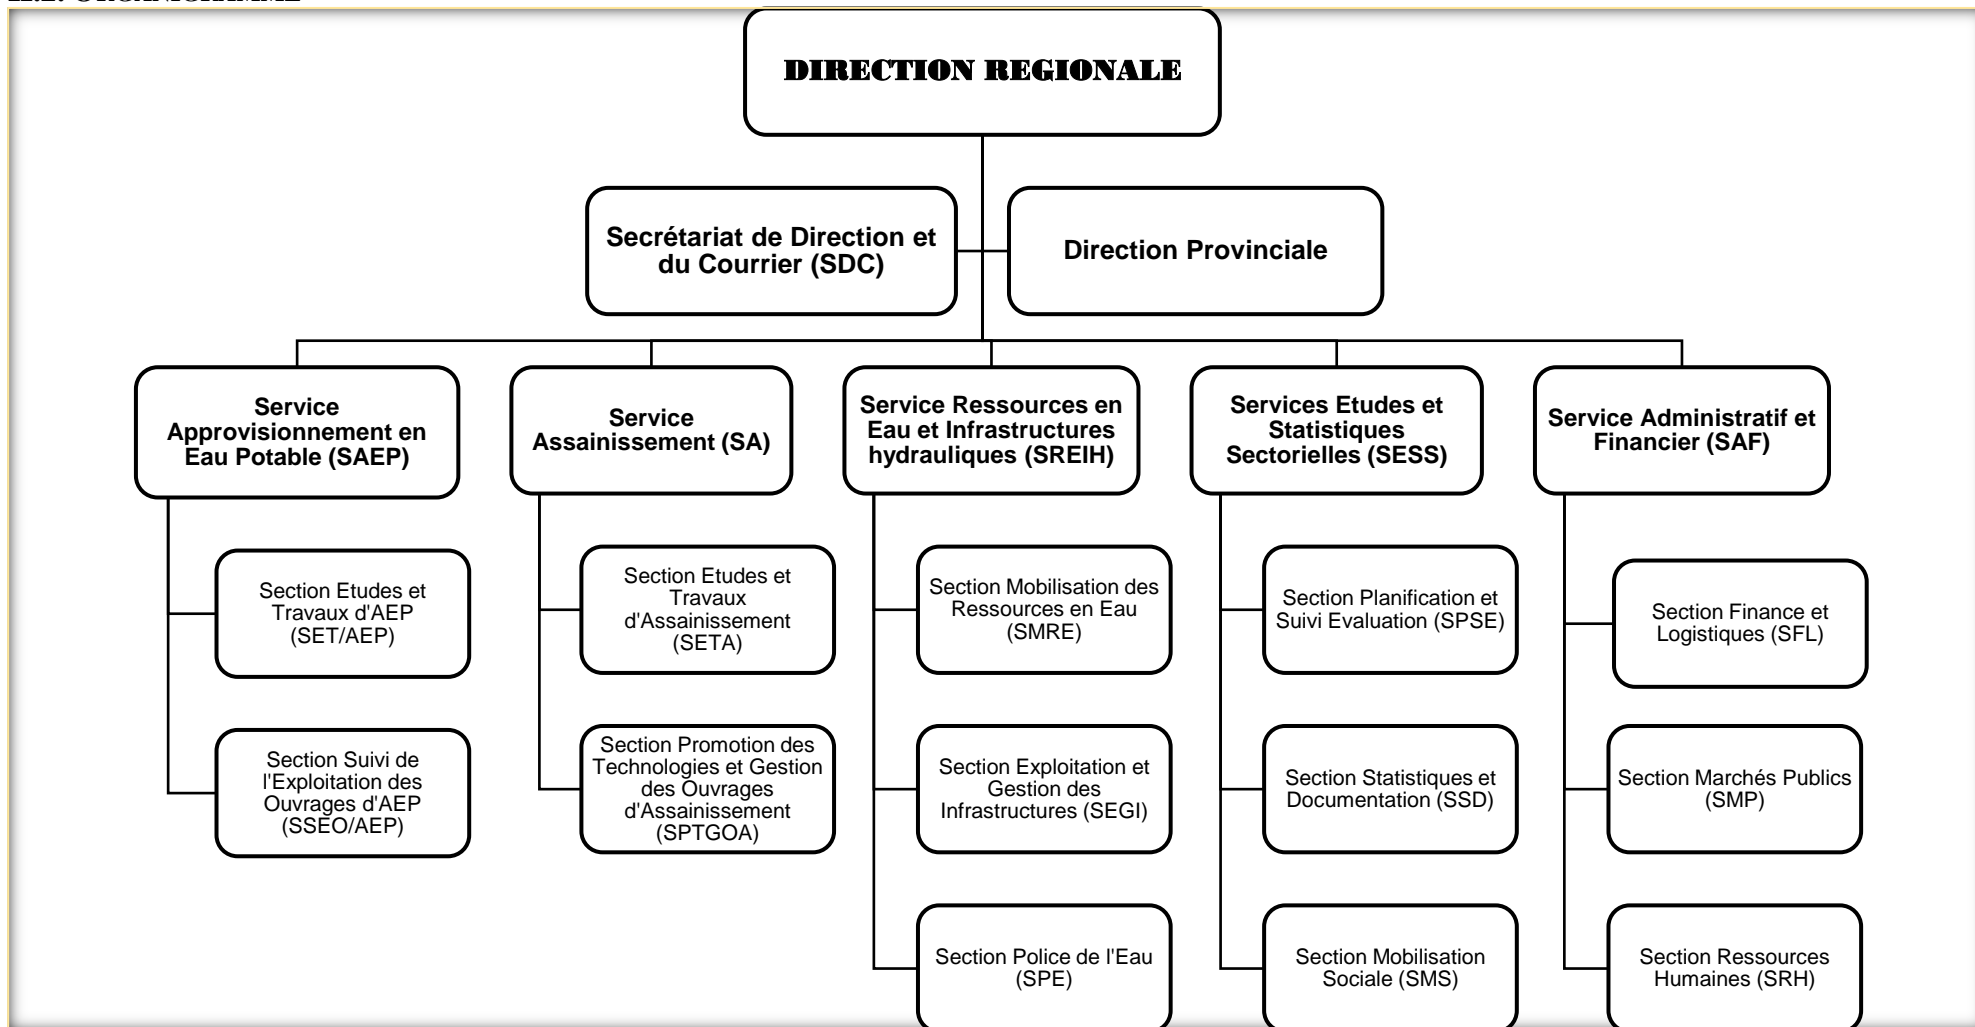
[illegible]

DIRECTION REGIONALE

Secrétariat de Direction et du Courrier (SDC)

Direction Provinciale

Service Approvisionnement en Eau Potable (SAEP)

Section Etudes et Travaux d'AEP (SET/AEP)

Section Suivi de l'Exploitation des Ouvrages d'AEP (SSEO/AEP)

Service Assainissement (SA)

Section Etudes et Travaux d'Assainissement (SETA)

Section Promotion des Technologies et Gestion des Ouvrages d'Assainissement (SPTGOA)

Service Ressources en Eau et Infrastructures hydrauliques (SREIH)

Section Mobilisation des Ressources en Eau (SMRE)

Section Exploitation et Gestion des Infrastructures (SEGI)

Section Police de l'Eau (SPE)

Services Etudes et Statistiques Sectorielles (SESS)

Section Planification et Suivi Evaluation (SPSE)

Section Statistiques et Documentation (SSD)

Section Mobilisation Sociale (SMS)

Service Administratif et Financier (SAF)

Section Finance et Logistiques (SFL)

Section Marchés Publics (SMP)

Section Ressources Humaines (SRH)